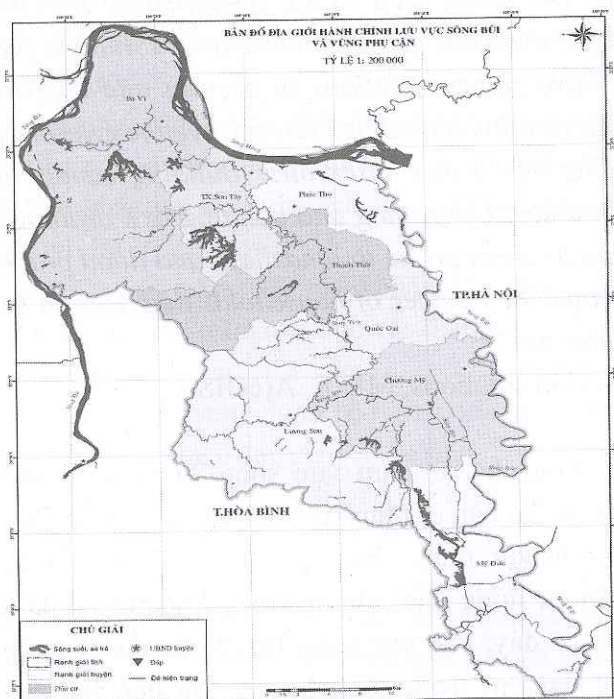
BẢN ĐỒ ĐỊA GIỚI HÀNH CHÍNH LƯU VỰC SÔNG BÔI VÀ VÙNG PHỤ CẬN

TỶ LỆ 1: 200 000

Ba Vì

TX Sơn Tây

Phúc Thọ

Thạch Thất

TP.HÀ NỘI

Quốc Oai

Chương Mỹ

Lương Sơn

T.HÒA BÌNH

Mỹ Đức

CHÚ GIẢI

Sông suối, ao hồ

Ranh giới tỉnh

Ranh giới huyện

Thủ cư

UBND huyện

Đập

Đê hiện trạng

Km